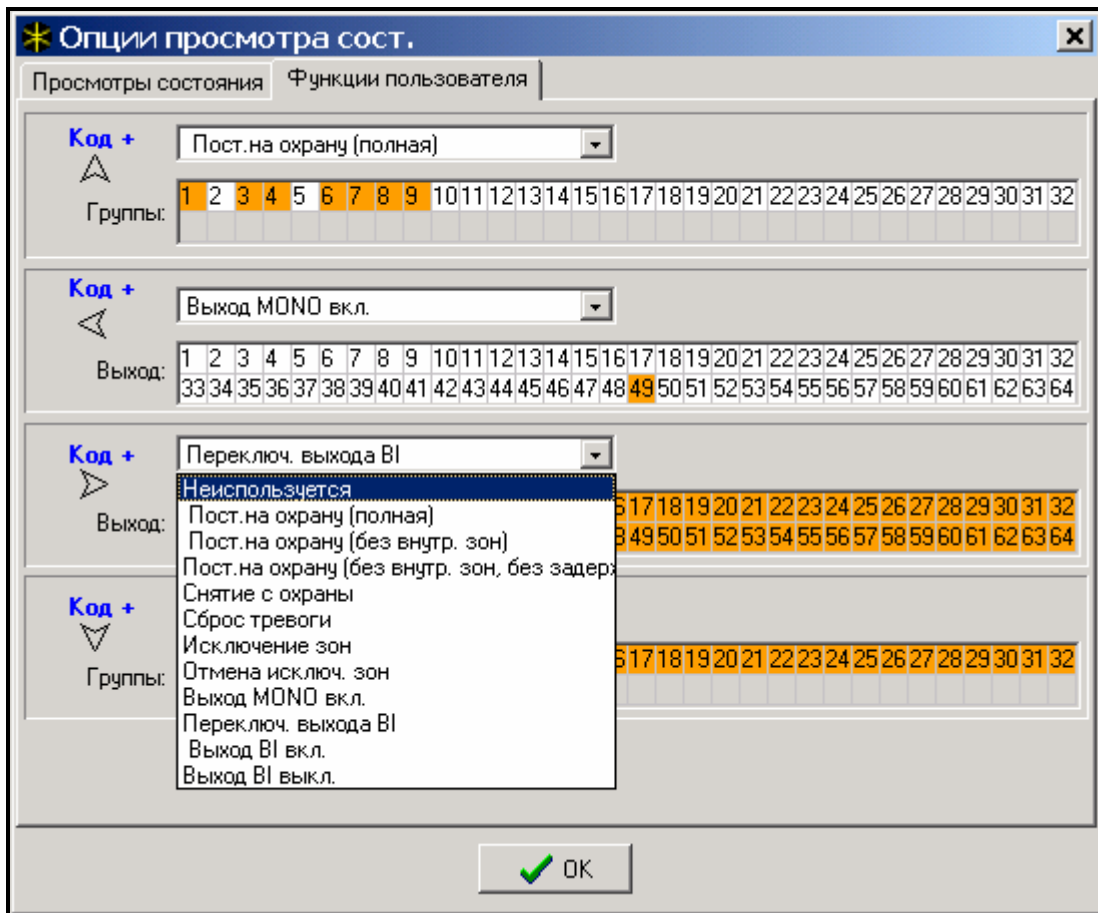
Опции просмотра сост.

Просмотры состояния | Функции пользователя

Код +

Пост.на охрану (полная)

Группы:

| 1 | 2 | 3 | 4 | 5 | 6 | 7 | 8 | 9 | 10 | 11 | 12 | 13 | 14 | 15 | 16 | 17 | 18 | 19 | 20 | 21 | 22 | 23 | 24 | 25 | 26 | 27 | 28 | 29 | 30 | 31 | 32 |
|---|---|---|---|---|---|---|---|---|---|---|---|---|---|---|---|---|---|---|---|---|---|---|---|---|---|---|---|---|---|---|---|

Код +

Выход MONO вкл.

Выход:

| 1 | 2 | 3 | 4 | 5 | 6 | 7 | 8 | 9 | 10 | 11 | 12 | 13 | 14 | 15 | 16 | 17 | 18 | 19 | 20 | 21 | 22 | 23 | 24 | 25 | 26 | 27 | 28 | 29 | 30 | 31 | 32 |
|---|---|---|---|---|---|---|---|---|---|---|---|---|---|---|---|---|---|---|---|---|---|---|---|---|---|---|---|---|---|---|---|
| 33 | 34 | 35 | 36 | 37 | 38 | 39 | 40 | 41 | 42 | 43 | 44 | 45 | 46 | 47 | 48 | 49 | 50 | 51 | 52 | 53 | 54 | 55 | 56 | 57 | 58 | 59 | 60 | 61 | 62 | 63 | 64 |

Код +

Переключ. выхода BI

Неиспользуется
Пост.на охрану (полная)
Пост.на охрану (без внутр. зон)
Пост.на охрану (без внутр. зон, без задер
Снятие с охраны
Сброс тревоги
Исключение зон
Отмена исключ. зон
Выход MONO вкл.
Переключ. выхода BI
Выход BI вкл.
Выход BI выкл.

Выход:

6 17 18 19 20 21 22 23 24 25 26 27 28 29 30 31 32
8 49 50 51 52 53 54 55 56 57 58 59 60 61 62 63 64

Код +

Группы:

6 17 18 19 20 21 22 23 24 25 26 27 28 29 30 31 32

OK